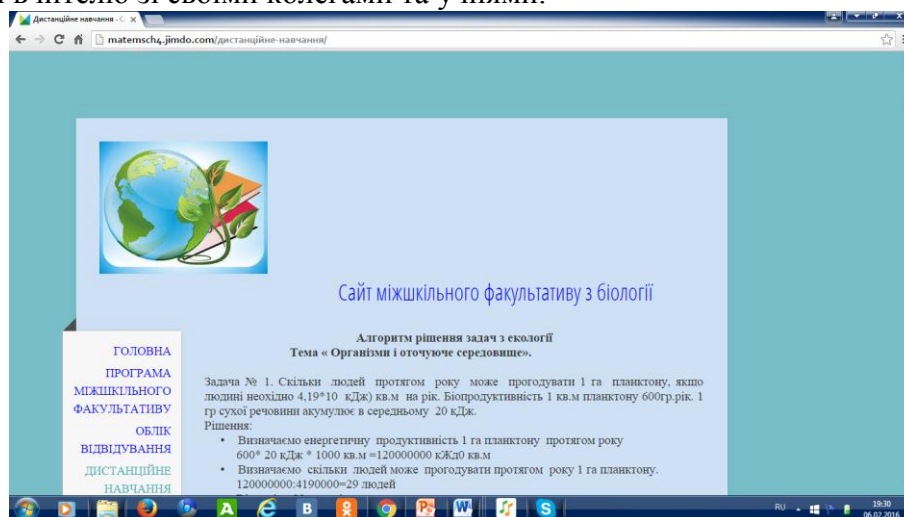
Дистанційне навчання - С

matemsch4.jimdo.com/дистанційне-навчання/

Сайт міжшкільного факультативу з біології

ГОЛОВНА

ПРОГРАМА МІЖШКІЛЬНОГО ФАКУЛЬТАТИВУ

ОБЛІК ВІДВІДУВАННЯ

ДИСТАНЦІЙНЕ НАВЧАННЯ

Алгоритм рішення задач з екології
Тема « Організми і оточуюче середовище».

Задача № 1. Скільки людей протягом року може прогодувати 1 га планктону, якщо людині неохідно 4,19*10 кДж) кв.м на рік. Біопродуктивність 1 кв.м планктону 600гр.рік. 1 гр сухої речовини акумулює в середньому 20 кДж.

Рішення:

- Визначаємо енергетичну продуктивність 1 га планктону протягом року 600* 20 кДж * 1000 кв.м =120000000 кЖд0 кв.м
- Визначаємо скільки людей може прогодувати протягом року 1 га планктону. 120000000:4190000=29 людей

RU 19:30 06.02.2016